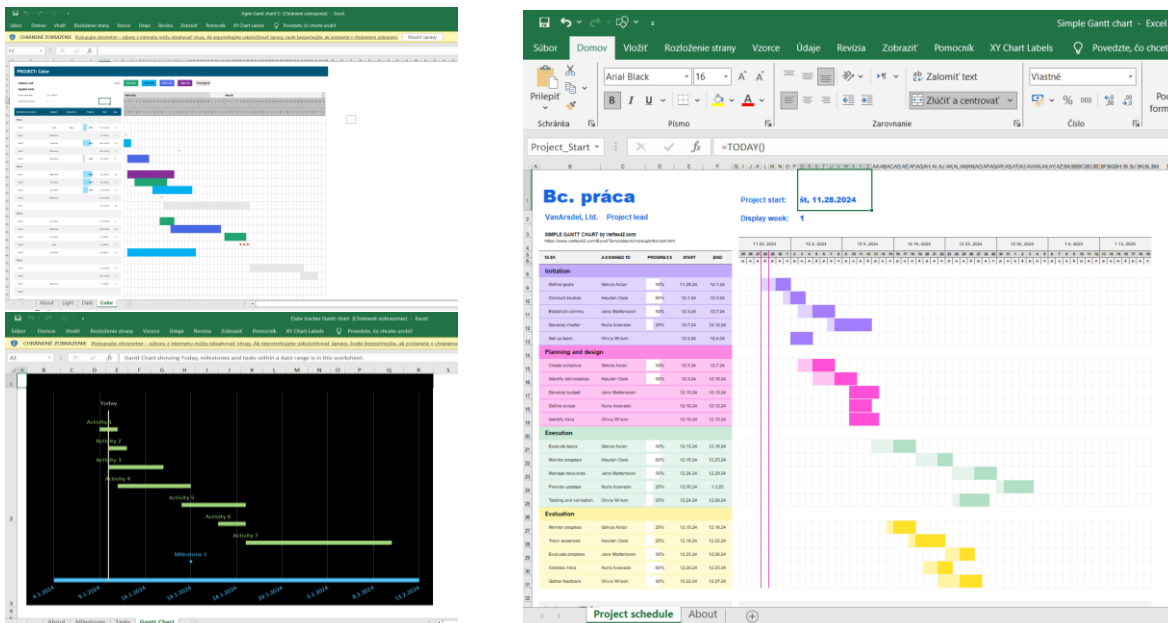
Agile Gantt chart1 (Chránené zobrazenie) - Excel

Súbor Domov Vložiť Rozloženie strany Vzorce Údaje Revízia Zobraziť Pomocník XY Chart Labels Povedzte, čo chcete urobiť

CHRÁNENÉ ZOBRAZENIE Postupujte obozretne – súbory z internetu môžu obsahovať vírusy. Ak nepotrebujete vykonávať úpravy, bude bezpečnejšie, ak zostanete v chránenom zobrazení. Povoliť úpravy

PROJECT: Color

About Light Dark Color

Date tracker Gantt chart (Chránené zobrazenie) - Excel

Súbor Domov Vložiť Rozloženie strany Vzorce Údaje Revízia Zobraziť Pomocník XY Chart Labels Povedzte, čo chcete urobiť

CHRÁNENÉ ZOBRAZENIE Postupujte obozretne – súbory z internetu môžu obsahovať vírusy. Ak nepotrebujete vykonávať úpravy, bude bezpečnejšie, ak zostanete v chránenom zobrazení.

A1 Gantt Chart showing Today, milestones and tasks within a date range is in this worksheet.

Today
Activity 1
Activity 2
Activity 3
Activity 4
Activity 5
Activity 6
Activity 7
Milestone 1

4.1.2020 9.1.2020 14.1.2020 19.1.2020 24.1.2020 29.1.2020 3.2.2020 8.2.2020 13.2.2020

About Milestones Tasks Gantt Chart

Simple Gantt chart - Excel

Súbor Domov Vložiť Rozloženie strany Vzorce Údaje Revízia Zobraziť Pomocník XY Chart Labels Povedzte, čo chcete

Prilepiť Arial Black 16 Zalomiť text Vlastné
Zlúčiť a centrovať % 000
Schránka Písmo Zarovnanie Číslo

Project_Start =TODAY()

Bc. práca
VanArsdel, Ltd. Project lead
Project start: št, 11.28.2024
Display week: 1

SIMPLE GANTT CHART by Vertex42.com
https://www.vertex42.com/ExcelTemplates/simple-gantt-chart.html

| TASK | ASSIGNED TO | PROGRESS | START | END |
|---|---|---|---|---|
| Initiation | | | | |
| Define goals | Sascha Aslam | 50% | 11.28.24 | 12.1.24 |
| Conduct studies | Hayden Cook | 50% | 12.1.24 | 12.5.24 |
| Establish comms | Jane Mortensson | 50% | 12.4.24 | 12.7.24 |
| Develop charter | Nuno Acevedo | 25% | 12.7.24 | 12.10.24 |
| Set up team | Olivia Wilson | | 12.3.24 | 12.4.24 |
| Planning and design | | | | |
| Create schedule | Sascha Aslam | 50% | 12.3.24 | 12.7.24 |
| Identify deliverables | Hayden Cook | 50% | 12.5.24 | 12.10.24 |
| Develop budget | Jane Mortensson | | 12.10.24 | 12.13.24 |
| Define scope | Nuno Acevedo | | 12.10.24 | 12.13.24 |
| Identify risks | Olivia Wilson | | 12.10.24 | 12.13.24 |
| Execution | | | | |
| Execute tasks | Sascha Aslam | 50% | 12.13.24 | 12.16.24 |
| Monitor progress | Hayden Cook | 60% | 12.16.24 | 12.23.24 |
| Manage resources | Jane Mortensson | 50% | 12.24.24 | 12.25.24 |
| Provide updates | Nuno Acevedo | 25% | 12.25.24 | 1.3.25 |
| Testing and validation | Olivia Wilson | 25% | 12.24.24 | 12.28.24 |
| Evaluation | | | | |
| Monitor progress | Sascha Aslam | 25% | 12.15.24 | 12.18.24 |
| Track expenses | Hayden Cook | 50% | 12.13.24 | 12.20.24 |
| Evaluate progress | Jane Mortensson | 50% | 12.23.24 | 12.26.24 |
| Address risks | Nuno Acevedo | 50% | 12.20.24 | 12.23.24 |
| Gather feedback | Olivia Wilson | 50% | 12.22.24 | 12.27.24 |

11.25.2024 12.2.2024 12.9.2024 12.16.2024 12.23.2024 12.30.2024 1.6.2025 1.13.2025

Project schedule About